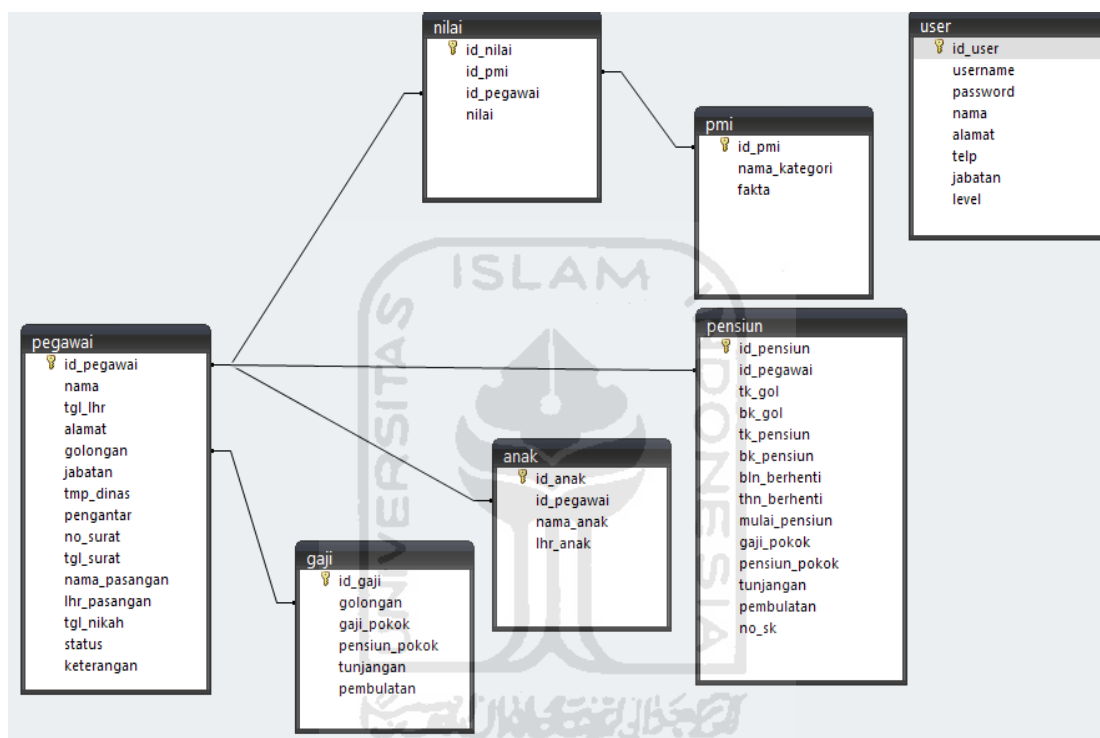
nilai
id_nilai
id_pmi
id_pegawai
nilai

user
id_user
username
password
nama
alamat
telp
jabatan
level

pmi
id_pmi
nama_kategori
fakta

ISLAM
UNIVERSITAS
INDONESIA

pegawai
id_pegawai
nama
tgl_lhr
alamat
golongan
jabatan
tmp_dinas
pengantar
no_surat
tgl_surat
nama_pasangan
lhr_pasangan
tgl_nikah
status
keterangan

pensiun
id_pensiun
id_pegawai
tk_gol
bk_gol
tk_pensiun
bk_pensiun
bln_berhenti
thn_berhenti
mulai_pensiun
gaji_pokok
pensiun_pokok
tunjangan
pembulatan
no_sk

anak
id_anak
id_pegawai
nama_anak
lhr_anak

gaji
id_gaji
golongan
gaji_pokok
pensiun_pokok
tunjangan
pembulatan